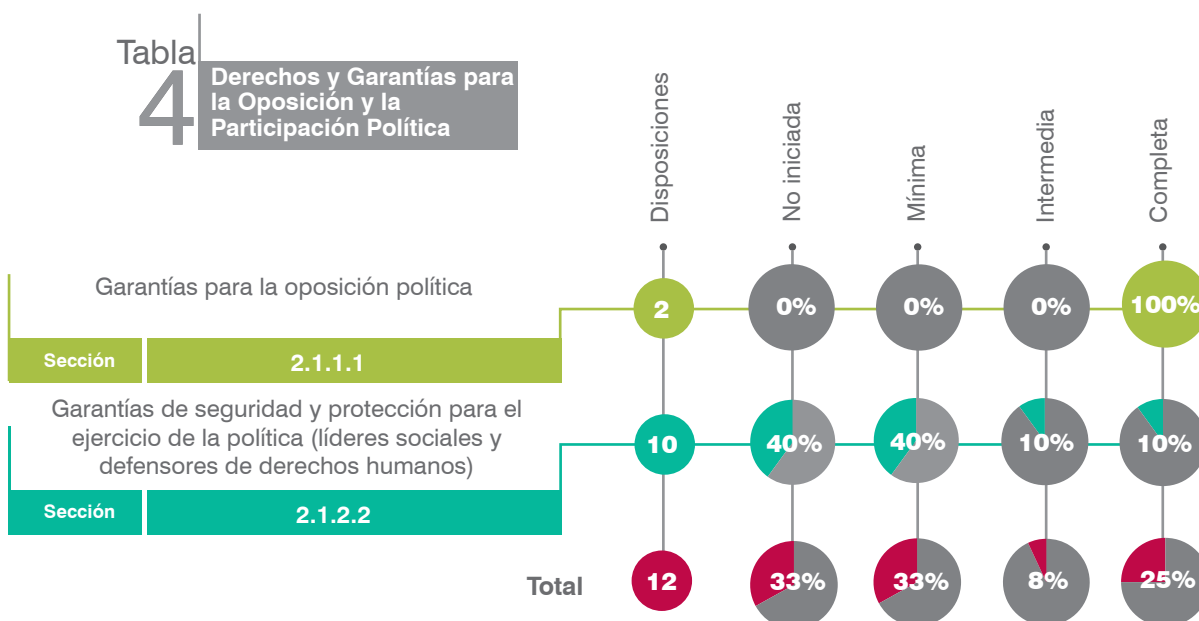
Tabla 4

Derechos y Garantías para la Oposición y la Participación Política

Disposiciones

No iniciada

Mínima

Intermedia

Completa

Garantías para la oposición política

Sección

2.1.1.1

2

0%

0%

0%

100%

Garantías de seguridad y protección para el ejercicio de la política (líderes sociales y defensores de derechos humanos)

Sección

2.1.2.2

10

40%

40%

10%

10%

Total

12

33%

33%

8%

25%